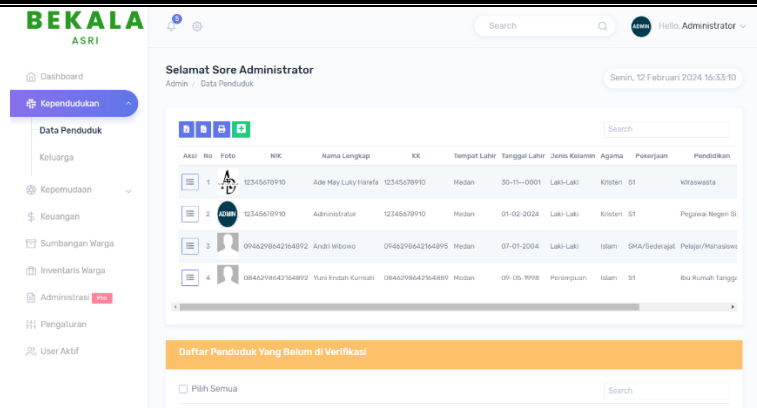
BEKALA
ASRI

0

Search

ADMIN Hello, Administrator

Dashboard
Kependudukan
Data Penduduk
Keluarga
Kepemudaan
Keuangan
Sumbangan Warga
Inventaris Warga
Administrasi Pro
Pengaturan
User Aktif

Selamat Sore Administrator
Admin / Data Penduduk

Senin, 12 Februari 2024 16:33:10

Search

| Aksi | No | Foto | NIK | Nama Lengkap | KK | Tempat Lahir | Tanggal Lahir | Jenis Kelamin | Agama | Pekerjaan | Pendidikan |
|---|---|---|---|---|---|---|---|---|---|---|---|
| | 1 | | 12345678910 | Ade May Luky Harefa | 12345678910 | Medan | 30-11--0001 | Laki-Laki | Kristen | S1 | Wiraswasta |
| | 2 | ADMIN | 12345678910 | Administrator | 12345678910 | Medan | 01-02-2024 | Laki-Laki | Kristen | S1 | Pegawai Negeri Si |
| | 3 | | 0946298642164892 | Andri Wibowo | 0946298642164895 | Medan | 07-01-2004 | Laki-Laki | Islam | SMA/Sederajat | Pelajar/Mahasisw |
| | 4 | | 0846298642164892 | Yuni Indah Kurniati | 0846298642164889 | Medan | 09-05-1998 | Perempuan | Islam | S1 | Ibu Rumah Tangg |

Daftar Penduduk Yang Belum di Verifikasi

Pilih Semua

Search